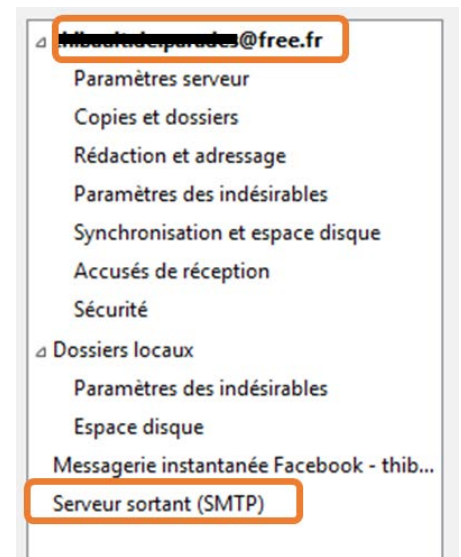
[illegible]@free.fr
Paramètres serveur
Copies et dossiers
Rédaction et adressage
Paramètres des indésirables
Synchronisation et espace disque
Accusés de réception
Sécurité
Dossiers locaux
Paramètres des indésirables
Espace disque
Messagerie instantanée Facebook - thib...
Serveur sortant (SMTP)